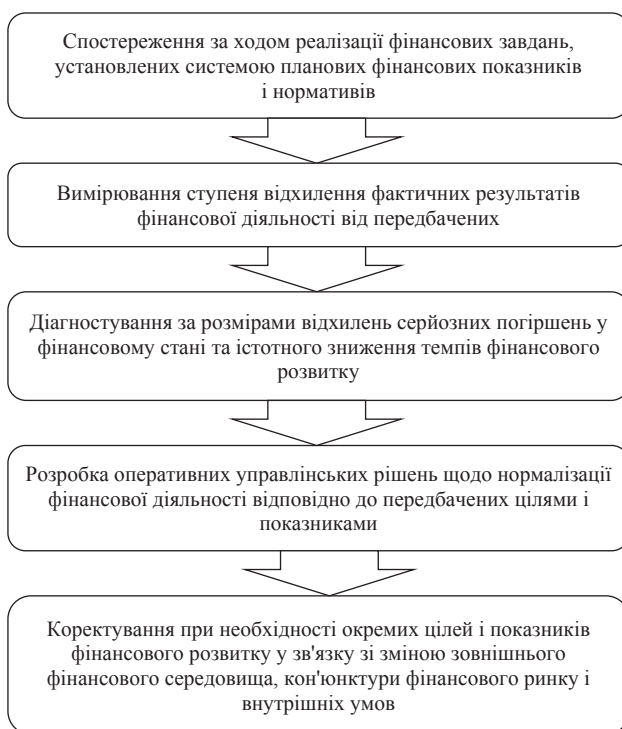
Спостереження за ходом реалізації фінансових завдань, установлених системою планових фінансових показників і нормативів

Вимірювання ступеня відхилення фактичних результатів фінансової діяльності від передбачених

Діагностування за розмірами відхилень серйозних погіршень у фінансовому стані та істотного зниження темпів фінансового розвитку

Розробка оперативних управлінських рішень щодо нормалізації фінансової діяльності відповідно до передбачених цілями і показниками

Коректування при необхідності окремих цілей і показників фінансового розвитку у зв'язку зі зміною зовнішнього фінансового середовища, кон'юнктури фінансового ринку і внутрішніх умов